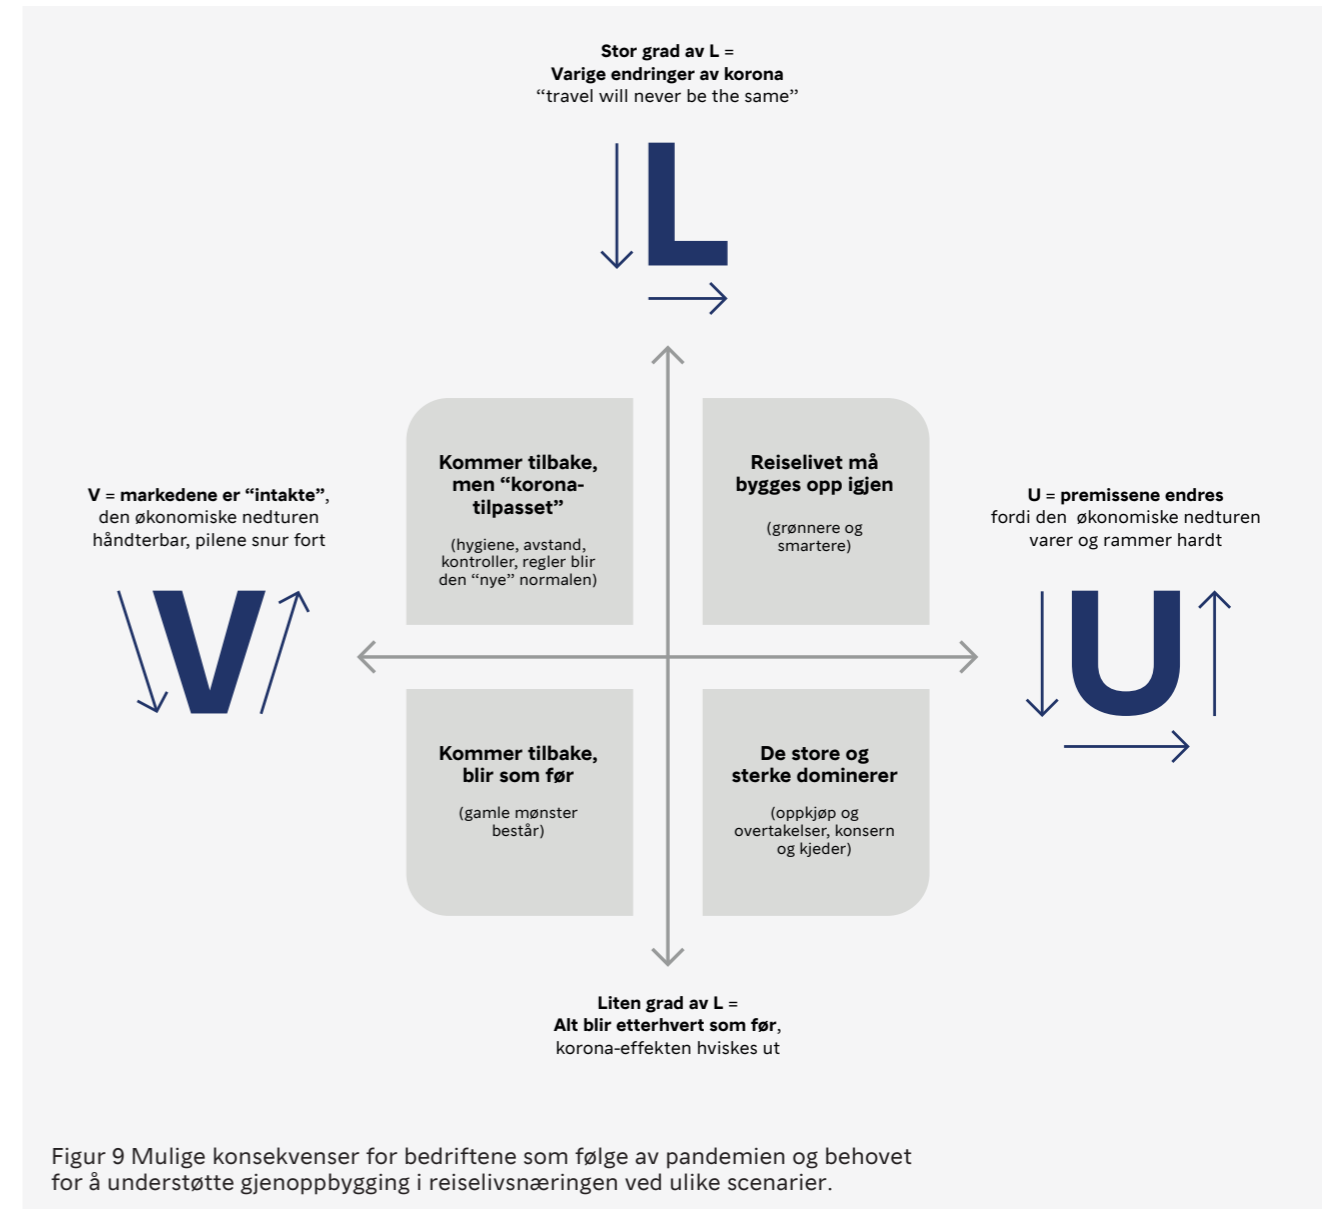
Stor grad av L =
Varige endringer av korona
“travel will never be the same”

L

V = markedene er “intakte”, den økonomiske nedturen håndterbar, pilene snur fort

V

Kommer tilbake, men “korona-tilpasset”

(hygiene, avstand, kontroller, regler blir den “nye” normalen)

Reiselivet må bygges opp igjen

(grønnere og smartere)

U = premissene endres fordi den økonomiske nedturen varer og rammer hardt

U

Kommer tilbake, blir som før

(gamle mønster består)

De store og sterke dominerer

(oppkjøp og overtakelser, konsern og kjeder)

Liten grad av L =
Alt blir etterhvert som før,
korona-effekten hviskes ut

Figur 9 Mulige konsekvenser for bedriftene som følge av pandemien og behovet for å understøtte gjenoppbygging i reiselivsnæringen ved ulike scenarier.